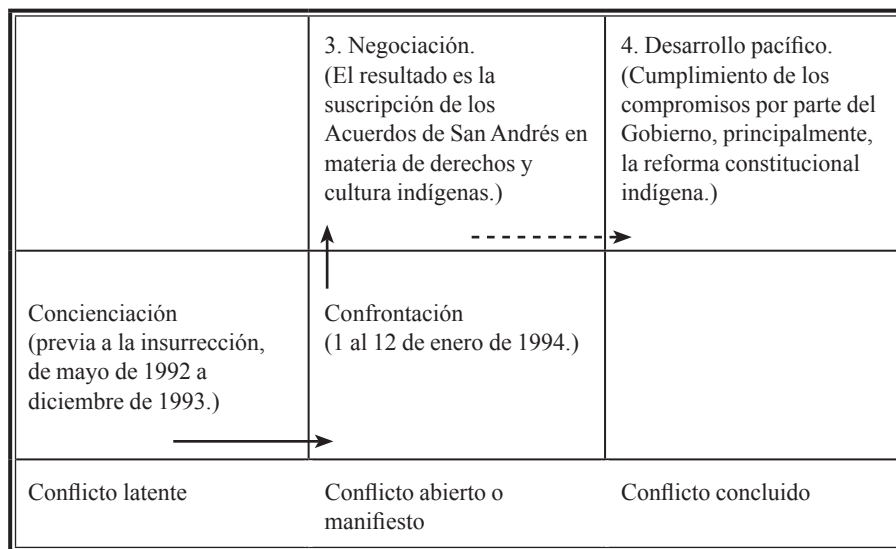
| | 3. Negociación. (El resultado es la suscripción de los Acuerdos de San Andrés en materia de derechos y cultura indígenas.) | 4. Desarrollo pacífico. (Cumplimiento de los compromisos por parte del Gobierno, principalmente, la reforma constitucional indígena.) |
|---|---|---|
| Concienciación (previa a la insurrección, de mayo de 1992 a diciembre de 1993.) | Confrontación (1 al 12 de enero de 1994.) | |
| Conflicto latente | Conflicto abierto o manifiesto | Conflicto concluido |